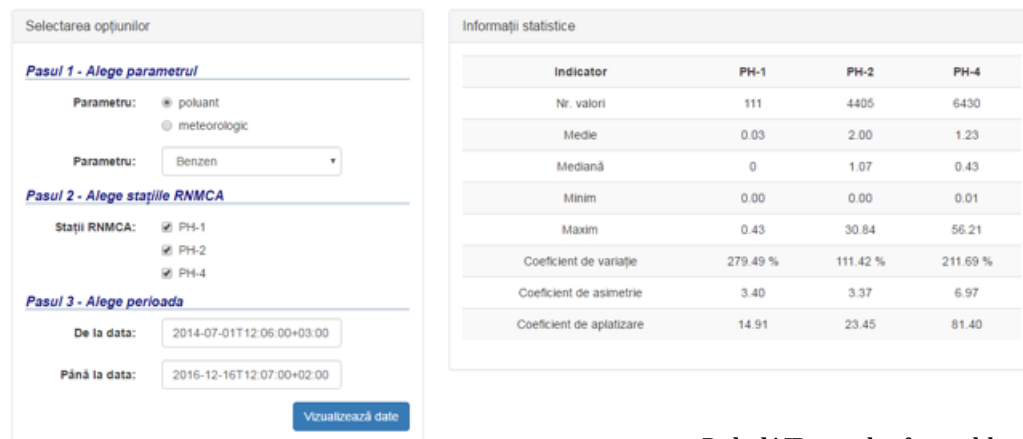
Selectarea opțiunilor

Pasul 1 - Alege parametrul

Parametru: poluant
meteorologic

Parametru: Benzen

Pasul 2 - Alege stațiile RNMCA

Stații RNMCA: PH-1
PH-2
PH-4

Pasul 3 - Alege perioada

De la data: 2014-07-01T12:06:00+03:00

Până la data: 2016-12-16T12:07:00+02:00

Vizualizează date

Informații statistice

| Indicator | PH-1 | PH-2 | PH-4 |
|---|---|---|---|
| Nr. valori | 111 | 4405 | 6430 |
| Medie | 0.03 | 2.00 | 1.23 |
| Mediană | 0 | 1.07 | 0.43 |
| Minim | 0.00 | 0.00 | 0.01 |
| Maxim | 0.43 | 30.84 | 56.21 |
| Coeficient de variație | 279.49 % | 111.42 % | 211.69 % |
| Coeficient de asimetrie | 3.40 | 3.37 | 6.97 |
| Coeficient de aplatizare | 14.91 | 23.45 | 81.40 |

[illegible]